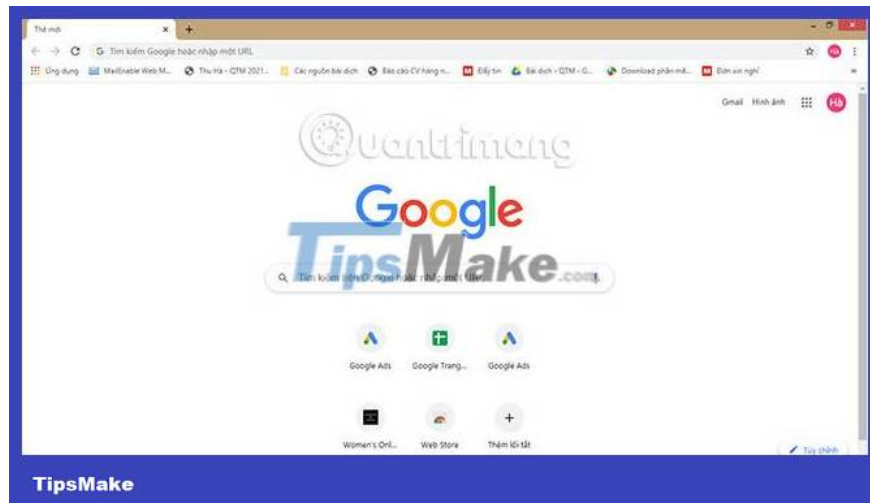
Thẻ mới
G Tìm kiếm Google hoặc nhập một URL
Ứng dụng MailEnable Web M... Thu Hà - QTM 2021... Các nguồn bài dịch Báo cáo CV hàng n... Đấy tin Bài dịch - QTM - G... Download phần mề... Đơn xin nghỉ
Gmail Hình ảnh Hà
Quantrimang
Google
TipsMake.com
Tìm kiếm trên Google hoặc nhập một URL
Google Ads
Google Trang...
Google Ads
Women's Onl...
Web Store
Thêm lối tắt
Tùy chỉnh
TipsMake